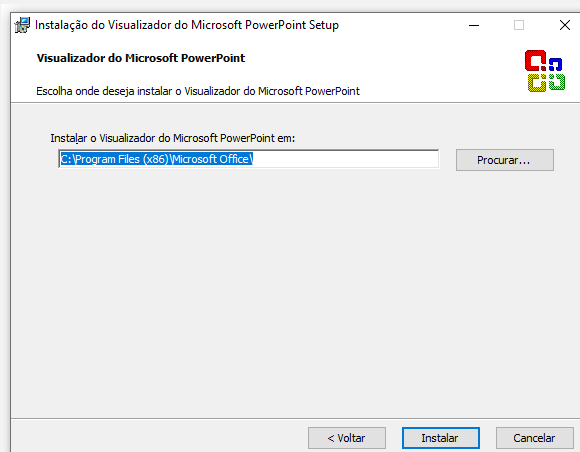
Instalação do Visualizador do Microsoft PowerPoint Setup

Visualizador do Microsoft PowerPoint

Escolha onde deseja instalar o Visualizador do Microsoft PowerPoint

Instalar o Visualizador do Microsoft PowerPoint em:

C:\Program Files (x86)\Microsoft Office\

Procurar...

< Voltar

Instalar

Cancelar